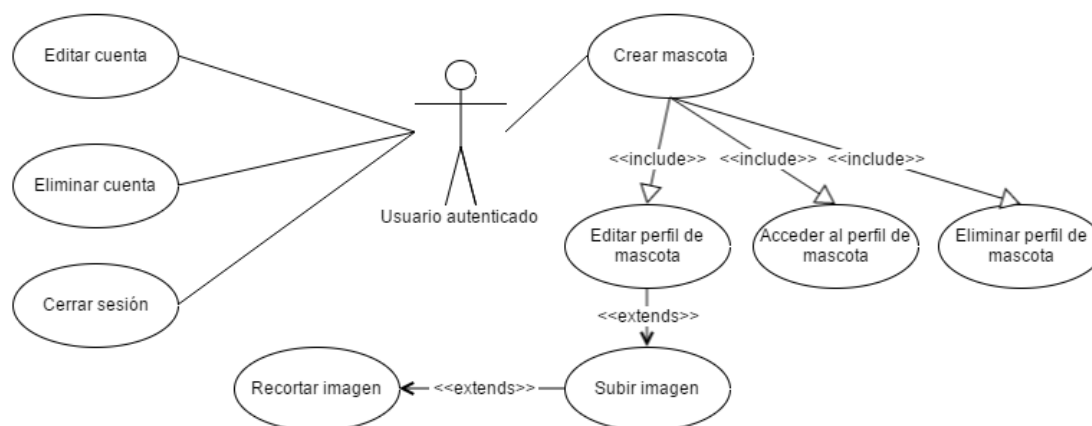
Editar cuenta

Eliminar cuenta

Cerrar sesión

Usuario autenticado

Crear mascota

<<include>>

<<include>>

<<include>>

Editar perfil de mascota

Acceder al perfil de mascota

Eliminar perfil de mascota

<<extends>>

Subir imagen

<<extends>>

Recortar imagen